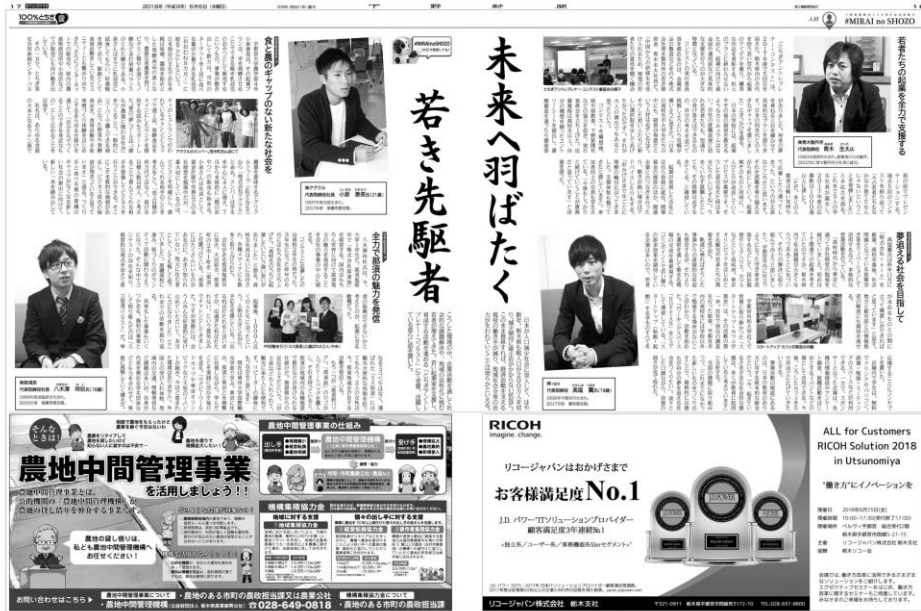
17 100%とちぎ 2018年(平成30年)6月6日(水曜日) 下野新聞

#MIRAI no SHOZO

若者たちの起業を全力で支援する

未来へ羽ばたく

若き先駆者

食と農のギャップのない新たな社会を

全力で栃木の魅力を発信

夢追える社会を目指して

#MIRAI no SHOZO

農地中間管理事業

を活用しましょう!!

農地の貸し借りは、私ども農地中間管理機構へお任せください!

農地中間管理事業の仕組み

お問い合わせはこちら ▶ 農地中間管理機構 ☎028-649-0818

RICOH imagine. change.

リコージャパンはおかげさまで

お客様満足度No.1

J.D. パワー "ITソリューションプロバイダー 顧客満足度3年連続No.1"

ALL for Customers RICOH Solution 2018 in Utsunomiya

"働き方"にイノベーションを

リコージャパン株式会社 栃木支社